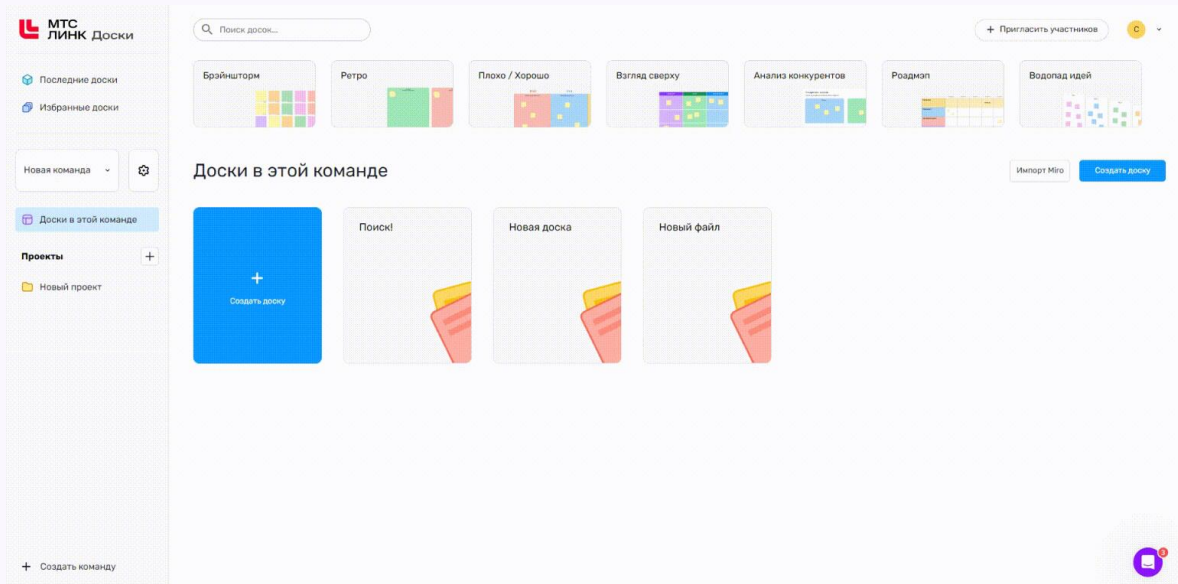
МТС ЛИНК Доски

Поиск досок...

Пригласить участников

С

Последние доски

Избранные доски

Брэйншторм

Ретро

Плохо / Хорошо

Взгляд сверху

Анализ конкурентов

Роадмэп

Водопад идей

Новая команда

Доски в этой команде

Импорт Miro

Создать доску

Доски в этой команде

Проекты

Новый проект

Создать доску

Поиск!

Новая доска

Новый файл

Создать команду

3